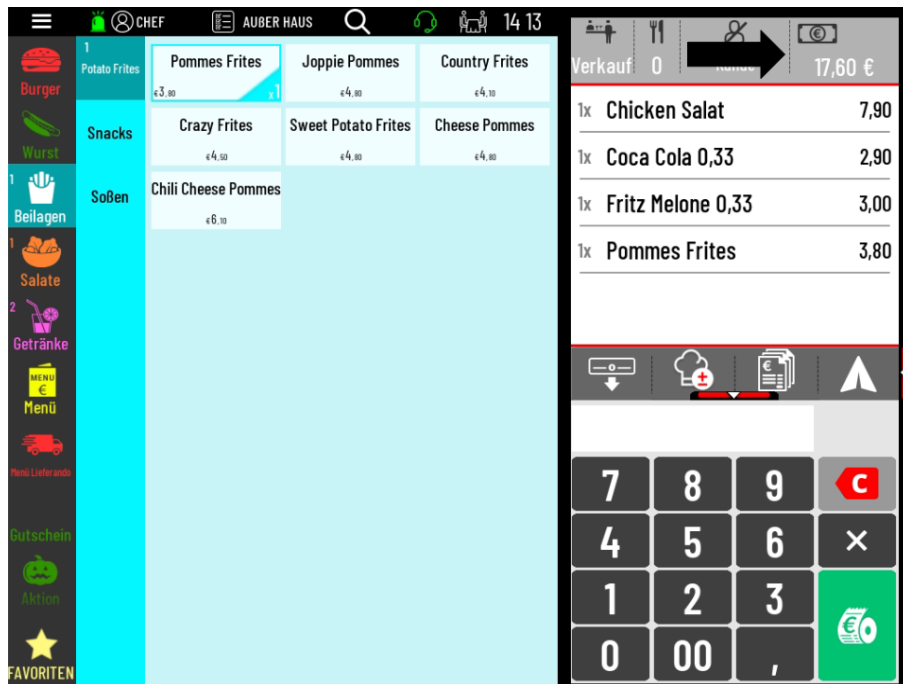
CHEF AUßER HAUS 14 13

Burger
Wurst
1 Beilagen
1 Salate
2 Getränke
MENÜ € Menü
Menü Lieferando
Gutschein
Aktion
FAVORITEN

1 Potato Frites
Snacks
Soßen

| Pommes Frites €3,80 x1 | Joppie Pommes €4,80 | Country Frites €4,10 |
|---|---|---|
| Crazy Frites €4,50 | Sweet Potato Frites €4,80 | Cheese Pommes €4,80 |
| Chili Cheese Pommes €6,10 | | |

Verkauf 0 Kunde 17,60 €

1x Chicken Salat 7,90
1x Coca Cola 0,33 2,90
1x Fritz Melone 0,33 3,00
1x Pommes Frites 3,80

7 8 9 C
4 5 6 ×
1 2 3
0 00 ,